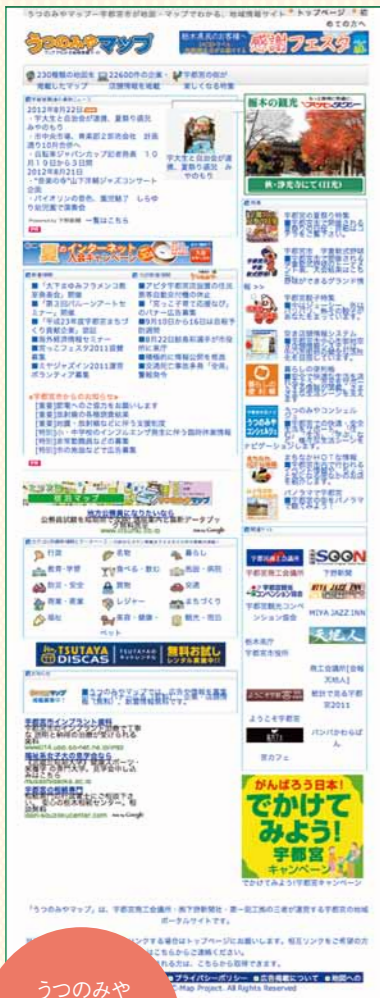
うつのみやマップ－宇都宮市が地図・マップでわかる、地域情報サイト
トップページ

うつのみやマップ

栃木県民の皆様へ
感謝フェスタ

230種類の地図を完備したマップ
22600件の企業・店舗情報を掲載
宇都宮の街が楽しくなる特集

2012年8月22日
・宇大生と自治会が連携、重要な盛況
・市中央市場、来場者2百四会社 計画通り10月目標へ
・自転車ジャパンカップ記念発表 10月19日から3日間
2012年8月21日
・"音楽の日"以下宇都宮ジャズコンサート 企画
・バイオリンの音色、風情魅了 しもゆう記念館で演奏会

一覧はこちら

宇大生と自治会が連携、重要な盛況

栃木の観光

秋・浄光寺にて(日光)

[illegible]インターネット

うつのみやコンシェル

秋ブラ

地方版振興会

宇都宮市役所

宇都宮商工会議所

下野新聞

宇都宮観光コンベンション協会

MIYA JAZZ INN

栃木県庁
宇都宮市役所

天地人

商工会議所（金融天然人）

ようこそ宇都宮

餃子で巡る宇都宮2011

宮カフェ

バンバかわらば

がんばろう日本！
でかけてみよう！
宇都宮キャンペーン

でかけてみよう！宇都宮キャンペーン

「うつのみやマップ」は、宇都宮商工会議所・商下野新聞社・第一総工務の三者が運営する宇都宮の地域ポータルサイトです。

プライバシーポリシー
広告掲載について
地図への
C-Map Project. All Rights Reserved

うつのみや